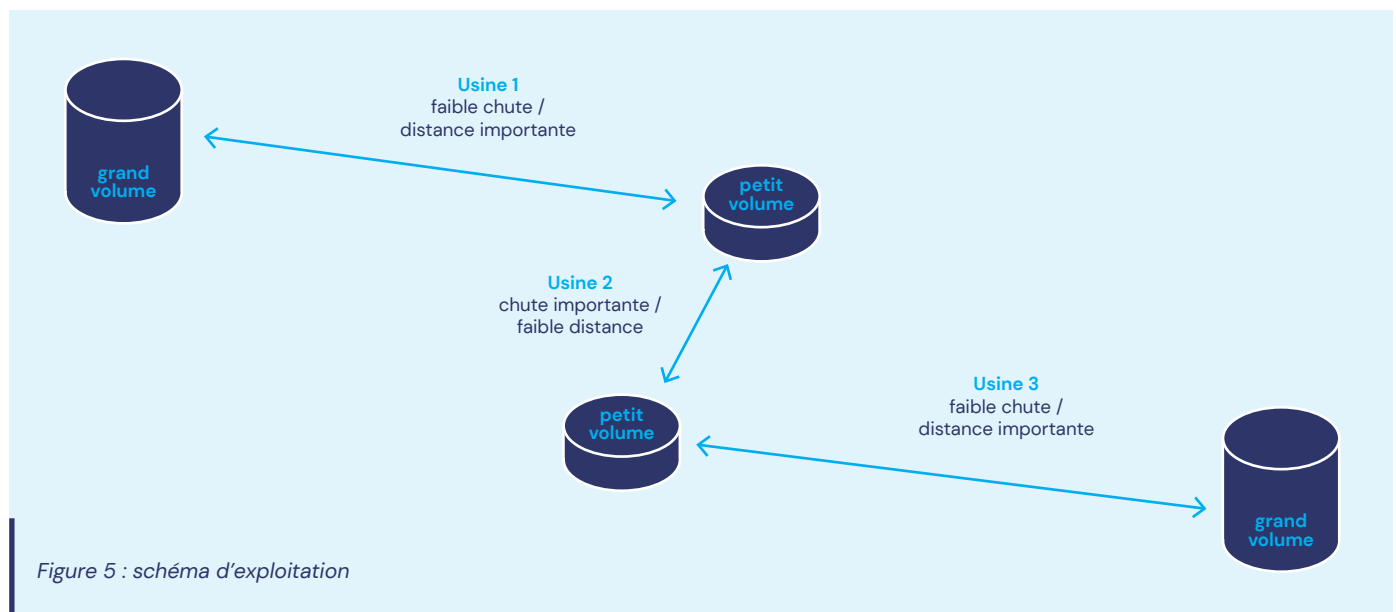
grand volume

Usine 1
faible chute / distance importante

petit volume

Usine 2
chute importante / faible distance

petit volume

Usine 3
faible chute / distance importante

grand volume

Figure 5 : schéma d'exploitation